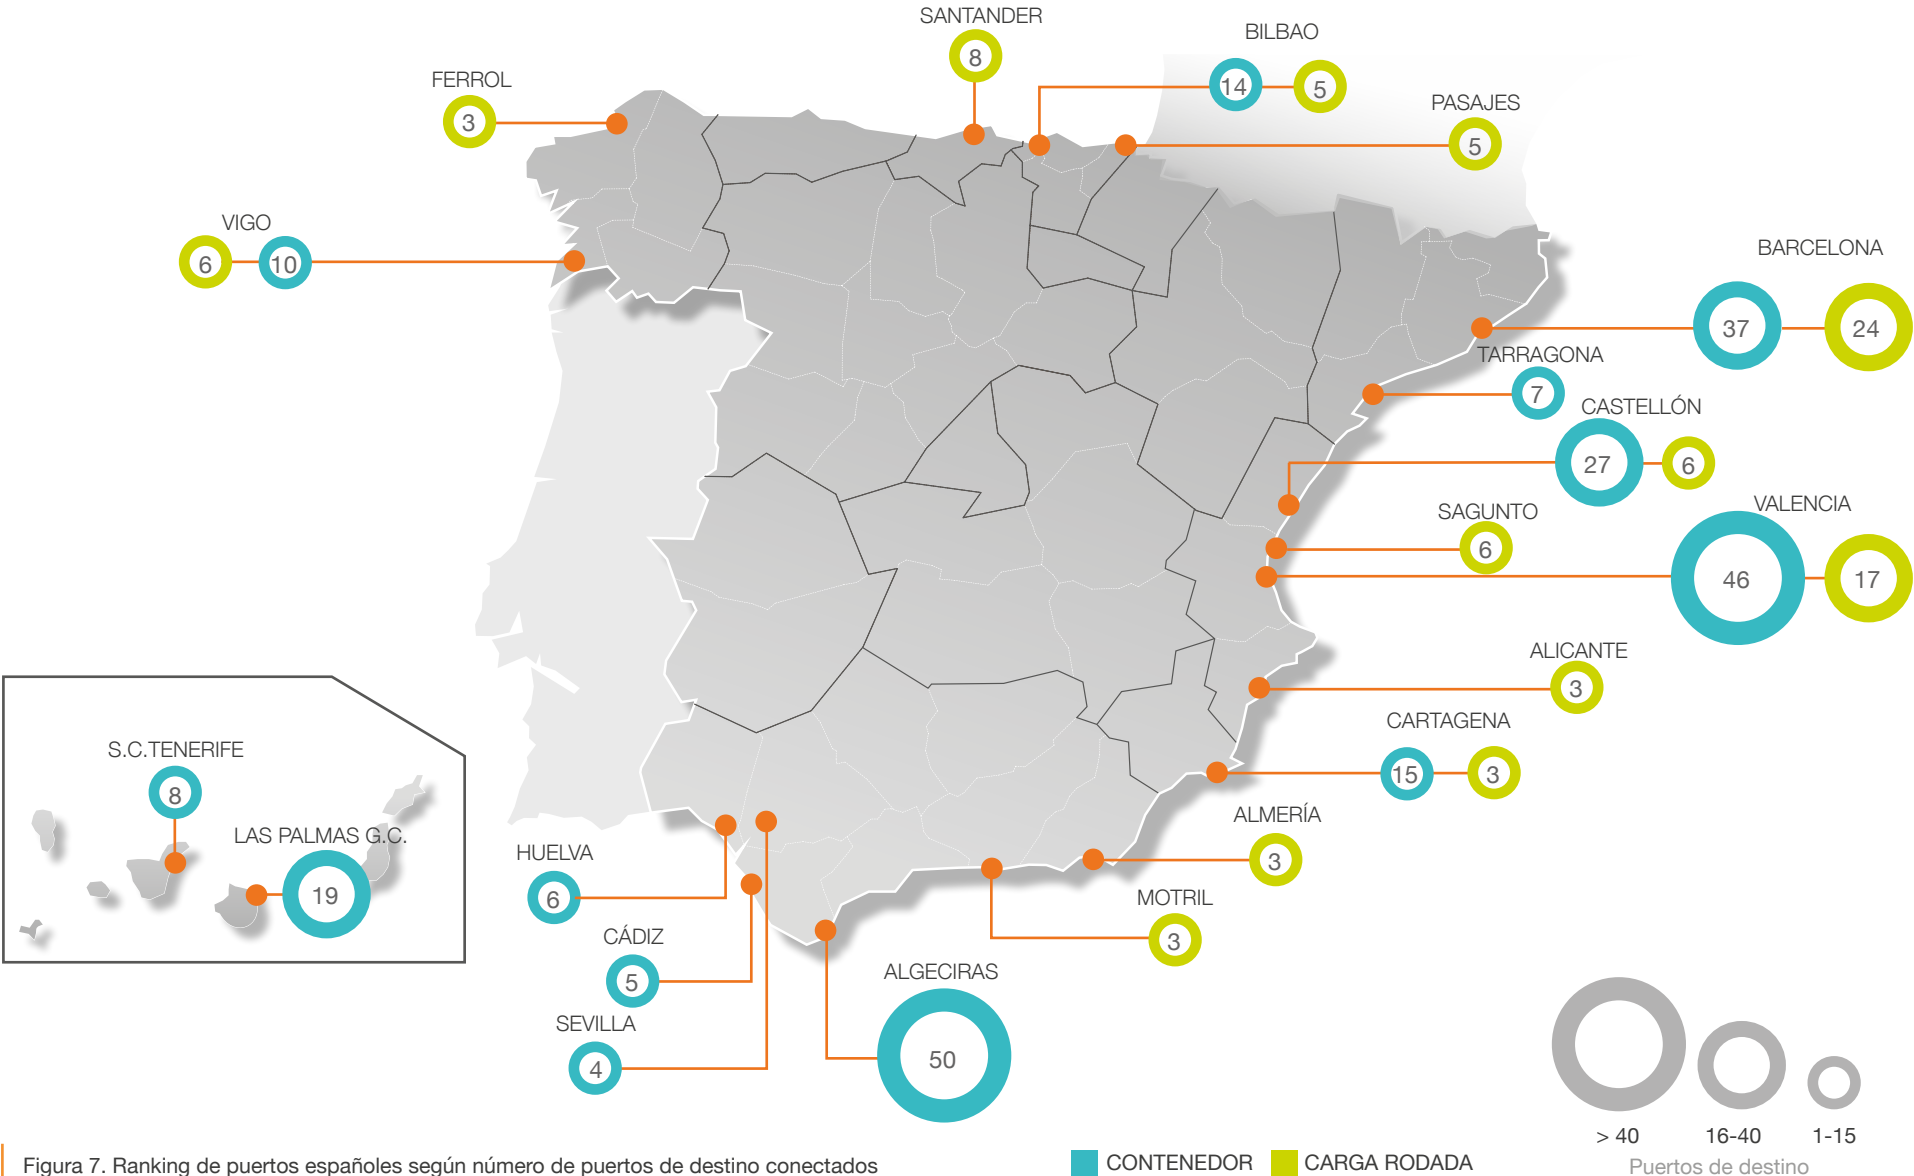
SANTANDER
8
BILBAO
14
5
FERROL
3
PASAJES
5
VIGO
6
10
BARCELONA
37
24
TARRAGONA
7
CASTELLÓN
27
6
SAGUNTO
6
VALENCIA
46
17
ALICANTE
3
CARTAGENA
15
3
S.C.TENERIFE
8
LAS PALMAS G.C.
19
ALMERÍA
3
HUELVA
6
MOTRIL
3
CÁDIZ
5
ALGECIRAS
50
SEVILLA
4
> 40
16-40
1-15
Puertos de destino
Figura 7. Ranking de puertos españoles según número de puertos de destino conectados
CONTENEDOR
CARGA RODADA